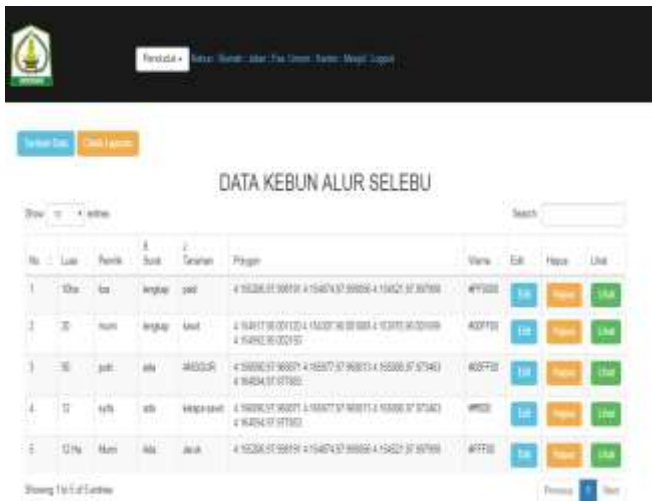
Penduduk ▾ Kebun | Rumah | Jalan | Fas. Umum | Kantor | Masjid | Logout

Tambah Data | Cetak Laporan

DATA KEBUN ALUR SELEBU

Show 10 ▾ entries

Search:

| No | Luas | Pemilik | # Surat | Jenis Tanaman | Polygon | Warna | Edit | Hapus | Lihat |
|---|---|---|---|---|---|---|---|---|---|
| 1 | 10ha | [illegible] | lengkap | padi | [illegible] | #FF0000 | Edit | Hapus | Lihat |
| 2 | 20 | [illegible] | lengkap | sawit | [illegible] | #00FF00 | Edit | Hapus | Lihat |
| 3 | 50 | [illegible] | ada | MANGGA | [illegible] | #00FF00 | Edit | Hapus | Lihat |
| 4 | 12 | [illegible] | ada | kelapa sawit | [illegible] | #ff0000 | Edit | Hapus | Lihat |
| 5 | 12 Ha | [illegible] | Ada | Jeruk | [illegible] | #FFF000 | Edit | Hapus | Lihat |

Showing 1 to 5 of 5 entries

Previous 1 Next